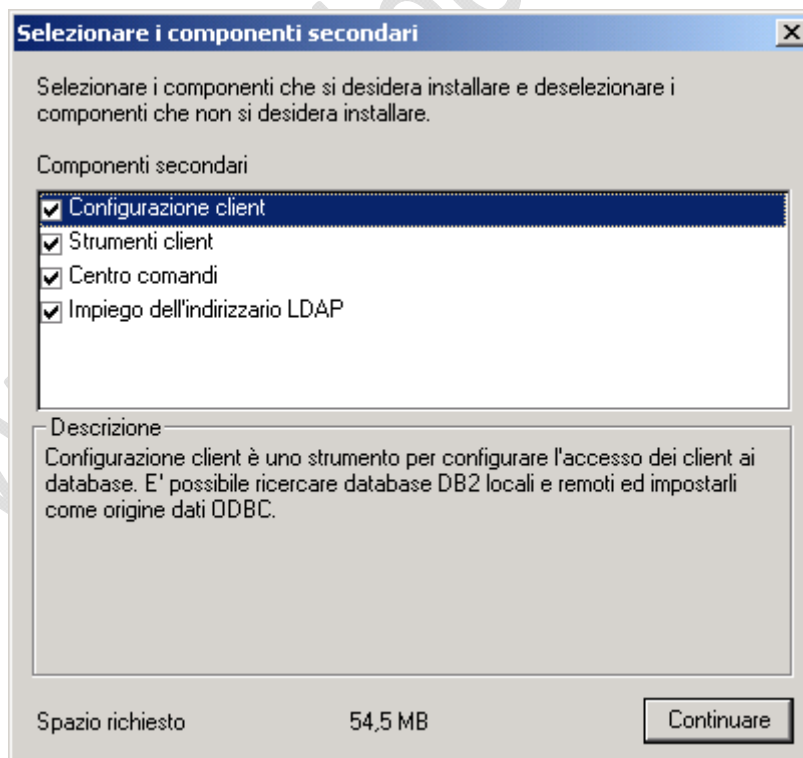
Selezionare i componenti secondari

Selezionare i componenti che si desidera installare e deselezionare i componenti che non si desidera installare.

Componenti secondari

Configurazione client
Strumenti client
Centro comandi
Impiego dell'indirizzario LDAP

Descrizione

Configurazione client è uno strumento per configurare l'accesso dei client ai database. E' possibile ricercare database DB2 locali e remoti ed impostarli come origine dati ODBC.

Spazio richiesto 54,5 MB

Continuare